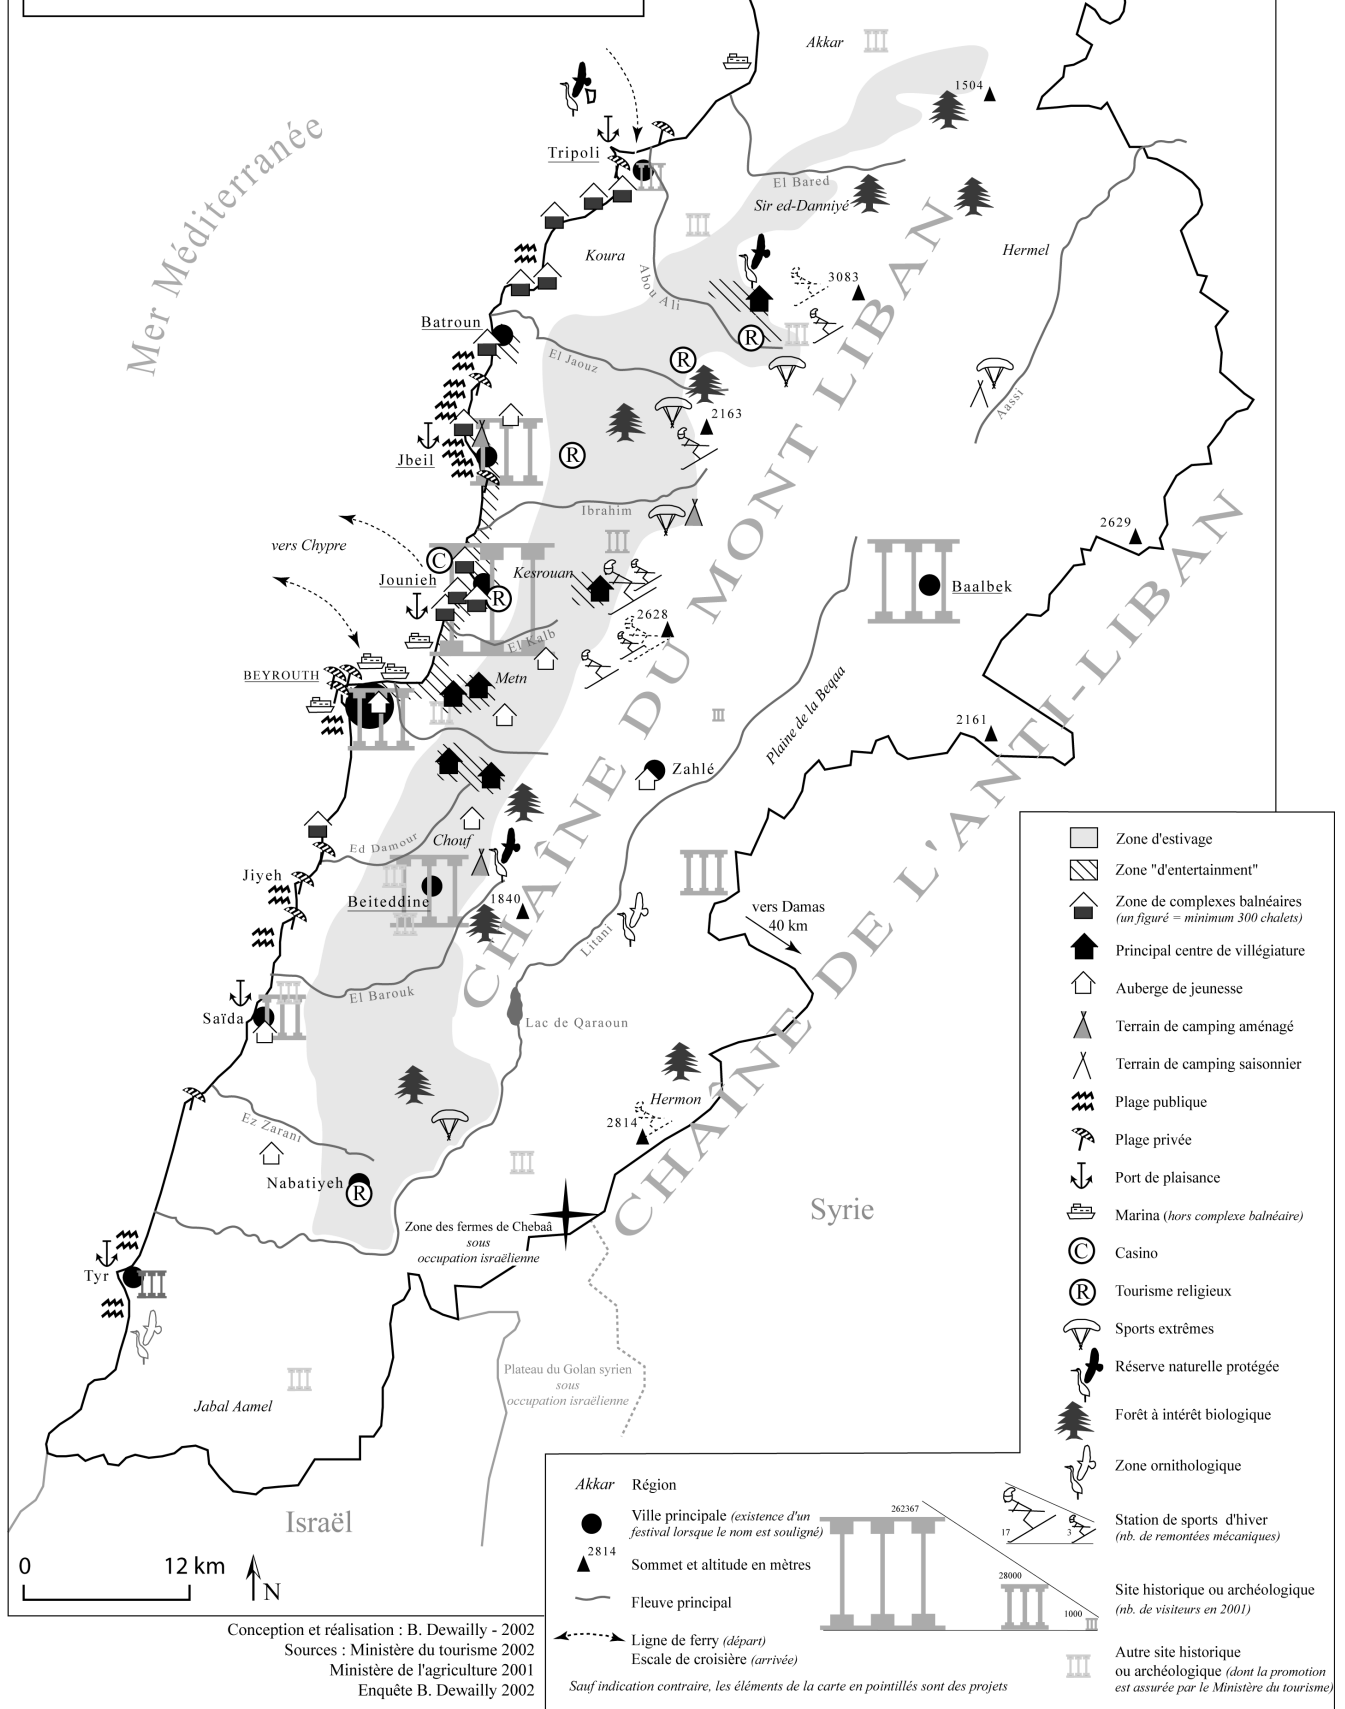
Mer Méditerranée

Akkar
1504
Tripoli
El Bared
Sir ed-Danniyé
Koura
Hermel
Abou Ali
3083
Batroun
El Jaouz
2163
Aassi
Jbeil
Ibrahim
vers Chypre
Jounieh
Kesrouan
2629
2628
Baalbek
El Kalb
BEYROUTH
Metn
CHAÎNE DU MONT LIBAN
CHAÎNE DE L'ANTI-LIBAN
2161
Plaine de la Beqaa
Zahlé
Ed Damour
Chouf
Jiyeh
Beiteddine
1840
vers Damas
40 km
Litani
El Barouk
Saïda
Lac de Qaraoun
Hermon
Ez Zarani
2814
Nabatiyeh
Zone des fermes de Chebaâ sous occupation israëlienne
Syrie
Tyr
Plateau du Golan syrien sous occupation israëlienne
Jabal Aamel
Israël
0
12 km
N

Zone d'estivage
Zone "d'entertainment"
Zone de complexes balnéaires (un figuré = minimum 300 chalets)
Principal centre de villégiature
Auberge de jeunesse
Terrain de camping aménagé
Terrain de camping saisonnier
Plage publique
Plage privée
Port de plaisance
Marina (hors complexe balnéaire)
C Casino
R Tourisme religieux
Sports extrêmes
Réserve naturelle protégée
Forêt à intérêt biologique
Zone ornithologique
17
3
Station de sports d'hiver (nb. de remontées mécaniques)
Akkar Région
Ville principale (existence d'un festival lorsque le nom est souligné)
2814 Sommet et altitude en mètres
Fleuve principal
Ligne de ferry (départ)
Escale de croisière (arrivée)
262367
28000
1000
Site historique ou archéologique (nb. de visiteurs en 2001)
Autre site historique ou archéologique (dont la promotion est assurée par le Ministère du tourisme)
Sauf indication contraire, les éléments de la carte en pointillés sont des projets

Conception et réalisation : B. Dewailly - 2002
Sources : Ministère du tourisme 2002
Ministère de l'agriculture 2001
Enquête B. Dewailly 2002